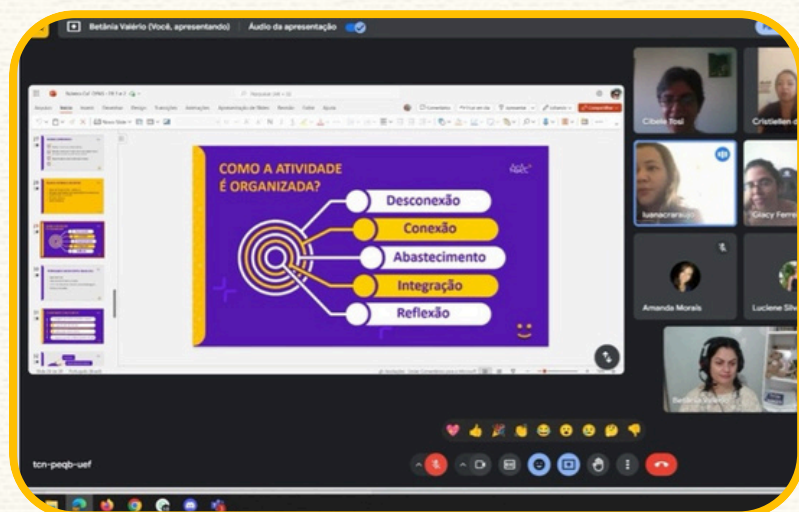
Betânia Valério (Você, apresentando)   Áudio da apresentação

Pesquisar

Arquivo   Página Inicial   Inserir   Desenhar   Design   Transições   Animações   Apresentação de Slides   Revisão   Exibir   Ajuda

Comentários   Compartilhar

COMO A ATIVIDADE É ORGANIZADA?

Desconexão
Conexão
Abastecimento
Integração
Reflexão

Cibele Rosi
Cristielen
luanacraraujo
Gracy Ferrei
Amanda Morais
Luciene Silv
Betânia Valério

tcn-peqb-uef